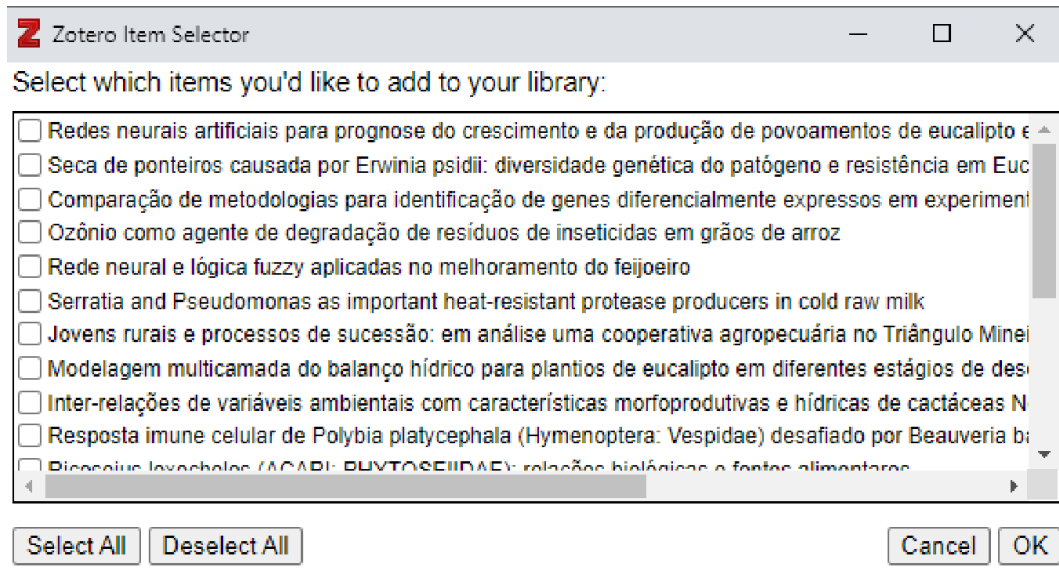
Zotero Item Selector

Select which items you'd like to add to your library:

Redes neurais artificiais para prognose do crescimento e da produção de povoamentos de eucalipto e
Seca de ponteiros causada por Erwinia psidii: diversidade genética do patógeno e resistência em Euc
Comparação de metodologias para identificação de genes diferencialmente expressos em experiment
Ozônio como agente de degradação de resíduos de inseticidas em grãos de arroz
Rede neural e lógica fuzzy aplicadas no melhoramento do feijoeiro
Serratia and Pseudomonas as important heat-resistant protease producers in cold raw milk
Jovens rurais e processos de sucessão: em análise uma cooperativa agropecuária no Triângulo Minei
Modelagem multicamada do balanço hídrico para plantios de eucalipto em diferentes estágios de des
Inter-relações de variáveis ambientais com características morfoprodutivas e hídricas de cactáceas N
Resposta imune celular de Polybia platycephala (Hymenoptera: Vespidae) desafiado por Beauveria ba
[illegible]

Select All | Deselect All | Cancel | OK